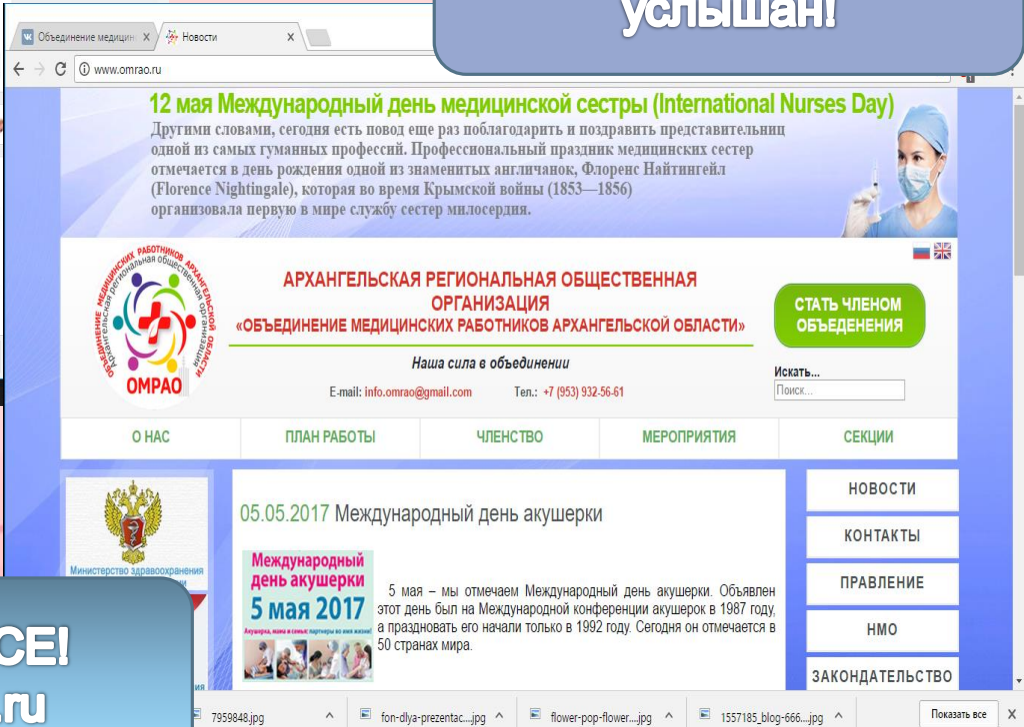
услышан!

Объединение медицин ×
Новости ×
www.omrao.ru

12 мая Международный день медицинской сестры (International Nurses Day)
Другими словами, сегодня есть повод еще раз поблагодарить и поздравить представительниц одной из самых гуманных профессий. Профессиональный праздник медицинских сестер отмечается в день рождения одной из знаменитых англичанок, Флоренс Найтингейл (Florence Nightingale), которая во время Крымской войны (1853—1856) организовала первую в мире службу сестер милосердия.

ОМРАО
Объединение медицинских работников Архангельской области
Архангельская региональная общественная организация

АРХАНГЕЛЬСКАЯ РЕГИОНАЛЬНАЯ ОБЩЕСТВЕННАЯ ОРГАНИЗАЦИЯ
«ОБЪЕДИНЕНИЕ МЕДИЦИНСКИХ РАБОТНИКОВ АРХАНГЕЛЬСКОЙ ОБЛАСТИ»
Наша сила в объединении
E-mail: info.omrao@gmail.com Тел.: +7 (953) 932-56-61

СТАТЬ ЧЛЕНОМ ОБЪЕДЕНЕНИЯ
Искать...
Поиск...

О НАС | ПЛАН РАБОТЫ | ЧЛЕНСТВО | МЕРОПРИЯТИЯ | СЕКЦИИ

Министерство здравоохранения

05.05.2017 Международный день акушерки

Международный день акушерки 5 мая 2017
Акушерки, мамы и семьи: партнеры во имя жизни!

5 мая – мы отмечаем Международный день акушерки. Объявлен этот день был на Международной конференции акушерок в 1987 году, а праздновать его начали только в 1992 году. Сегодня он отмечается в 50 странах мира.

НОВОСТИ
КОНТАКТЫ
ПРАВЛЕНИЕ
НМО
ЗАКОНДАТЕЛЬСТВО

СЕ!
.ru

7959848.jpg
fon-dlya-prezentac....jpg
flower-pop-flower....jpg
1557185_blog-666....jpg
Показать все
X